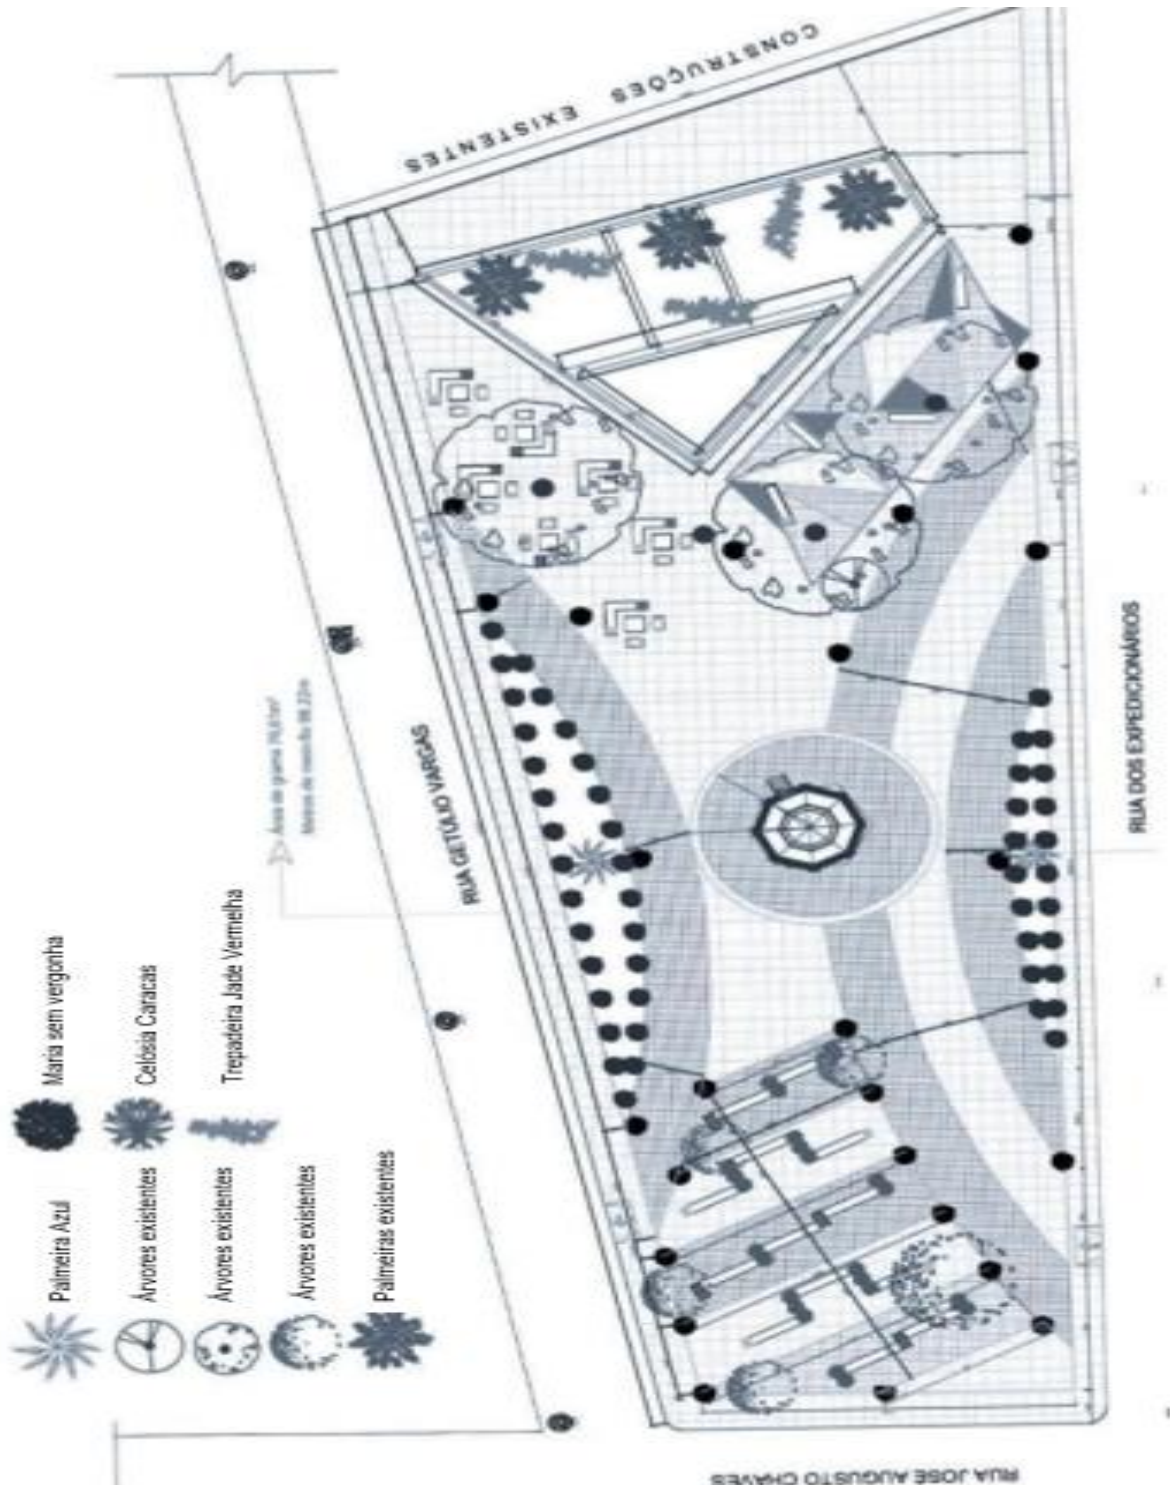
Palmeira Azul
Árvores existentes
Árvores existentes
Árvores existentes
Palmeiras existentes
Maria sem vergonha
Celósia Caracas
Trepadeira Jade Vermelha

Área de grama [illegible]
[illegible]

RUA GETÚLIO VARGAS

CONSTRUÇÕES EXISTENTES

RUA DOS EXPEDICIONÁRIOS

RUA JOSÉ AUGUSTO CHAVES